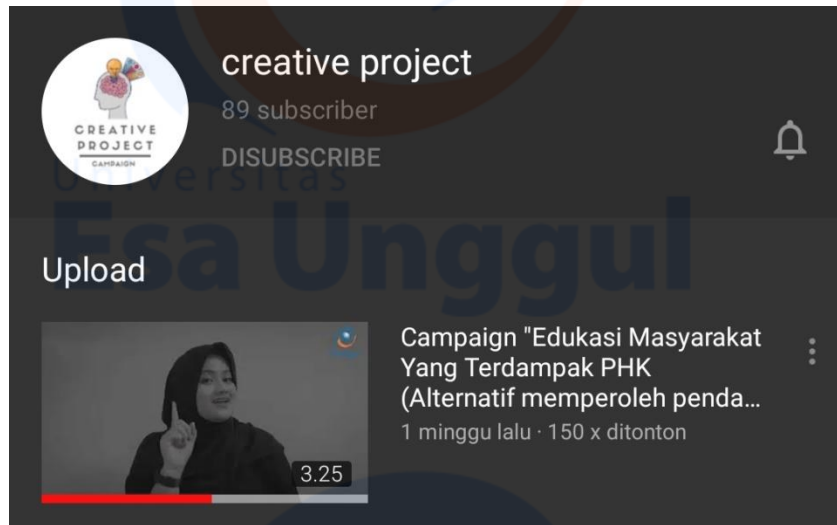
CREATIVE PROJECT
CAMPAIGN

creative project
89 subscriber
DISUBSCRIBE

Universitas Esa Unggul

Upload

3.25

Campaign "Edukasi Masyarakat Yang Terdampak PHK (Alternatif memperoleh penda…
1 minggu lalu · 150 x ditonton